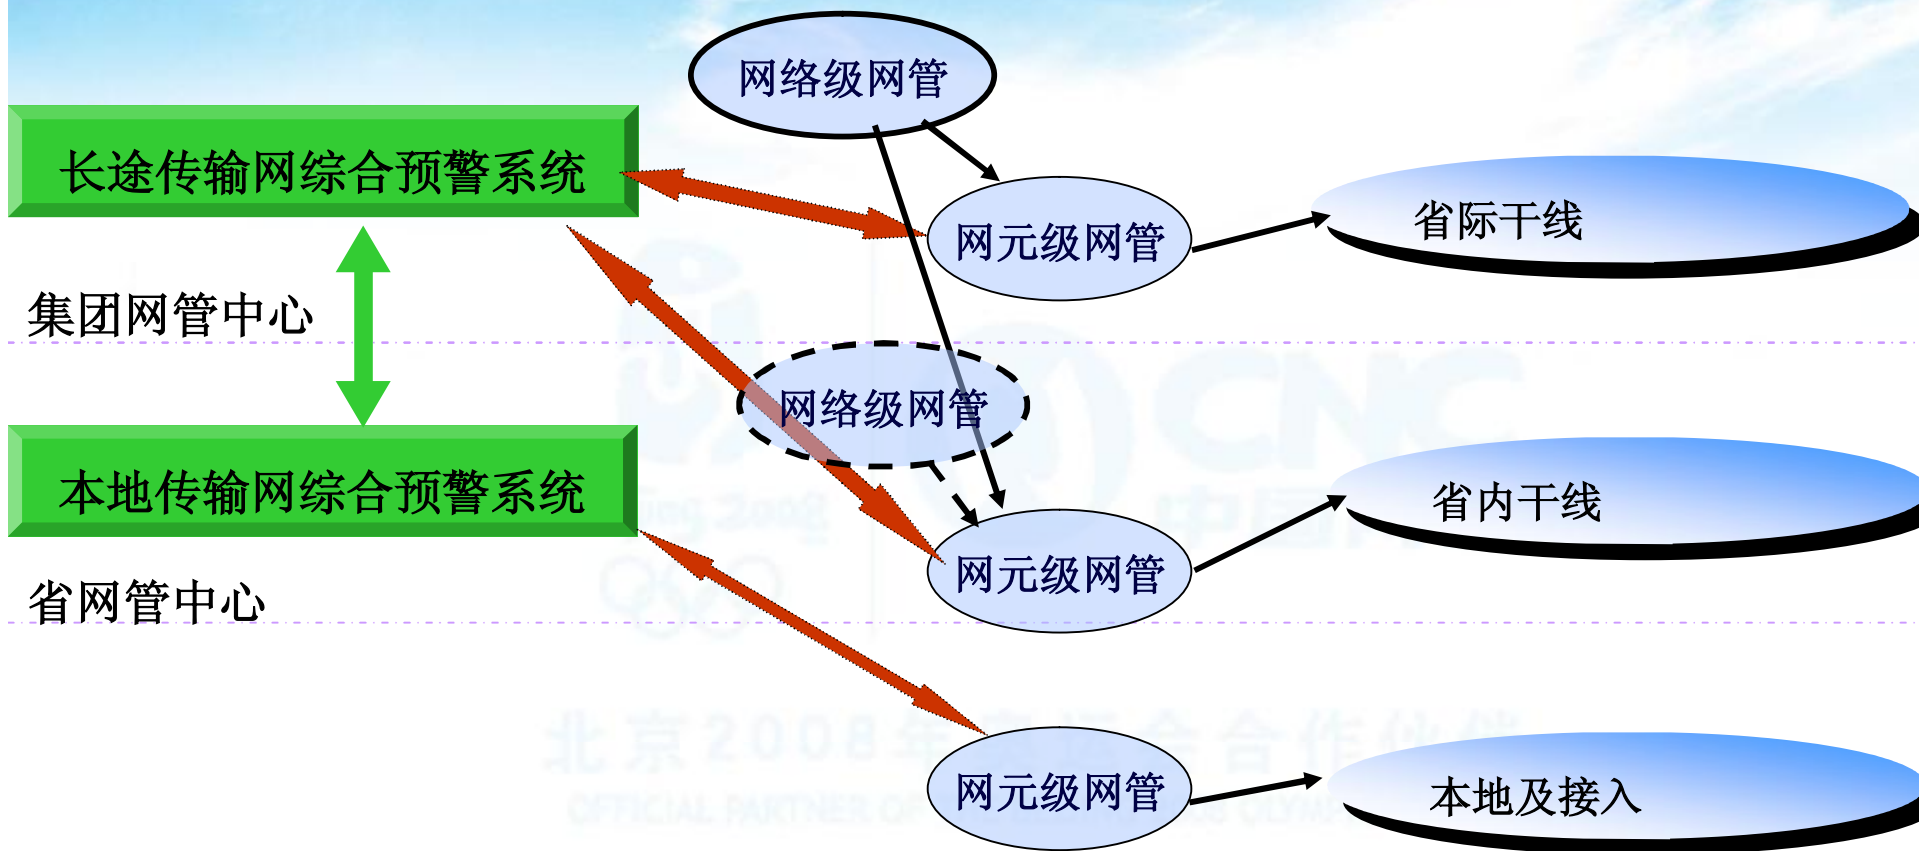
网络级网管

长途传输网综合预警系统

网元级网管

省际干线

集团网管中心

网络级网管

本地传输网综合预警系统

省内干线

网元级网管

省网管中心

网元级网管

本地及接入

CNC

中国网通

Beijing 2008

北京2008年奥运会合作伙伴

OFFICIAL PARTNER OF THE BEIJING 2008 OLYMPIC GAMES